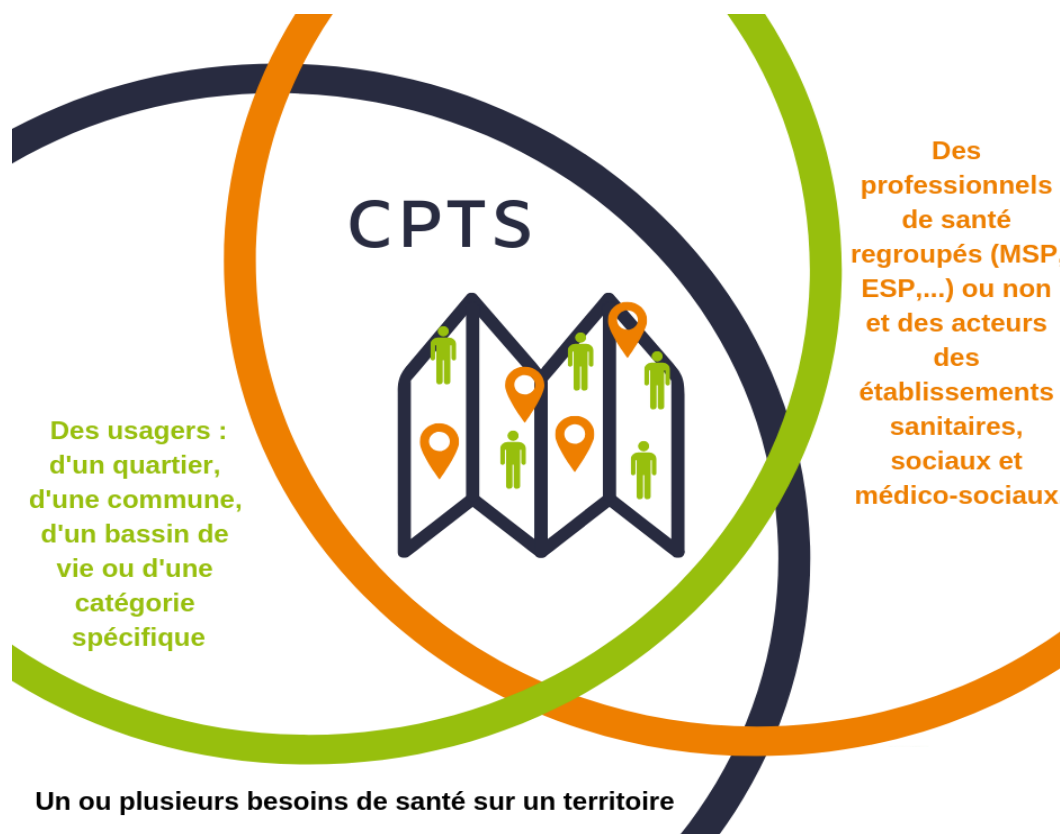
CPTS

Des usagers : d'un quartier, d'une commune, d'un bassin de vie ou d'une catégorie spécifique

Des professionnels de santé regroupés (MSP, ESP,...) ou non et des acteurs des établissements sanitaires, sociaux et médico-sociaux

Un ou plusieurs besoins de santé sur un territoire